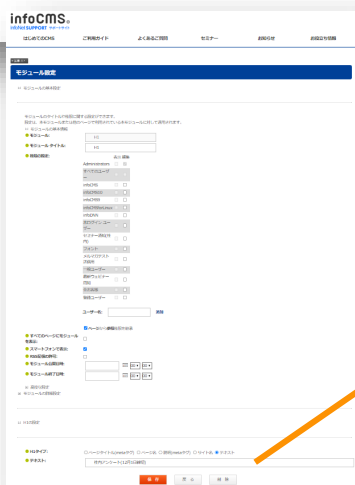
infoCMS.

はじめてのCMS　ご利用ガイド　よくあるご質問　セミナー　お知らせ　お問合せ窓口

モジュール設定

モジュールの基本設定

モジュール名：　H1
モジュールタイトル：　H1
閲覧の設定：
表示　編集
Administrators
すべてのユーザー
infoCMS
infoCMSお
infoCMS
infoCMS
infoCMS
ゲスト
ユーザー名：　追加
すべてのページに同モジュールを表示：
スマートフォンで表示：
RSS配信の許可：
モジュールの開始日時：
モジュールの終了日時：

モジュールの詳細設定

H1設定

H1タイプ：
テキスト：

保存　戻る　削除